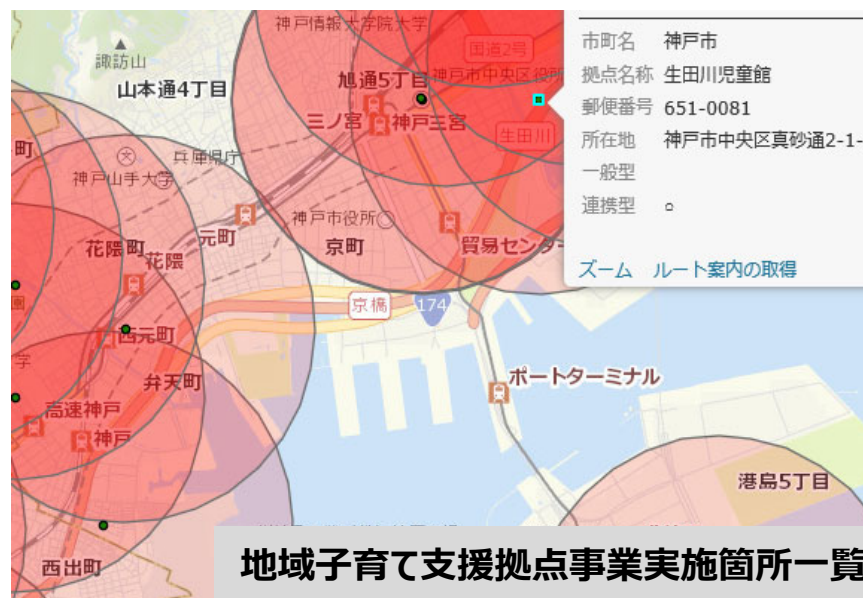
神戸情報大学院大学
諏訪山
山本通4丁目
旭通5丁目
国道2号
神戸市中央区役所
三ノ宮
神戸三宮
生田川
町
兵庫県庁
神戸山手大学
神戸市役所
元町
京町
貿易センター
花隈町
花隈
京橋
174
西元町
弁天町
ポートターミナル
高速神戸
神戸
港島5丁目
西出町

| 市町名 | 神戸市 |
|---|---|
| 拠点名称 | 生田川児童館 |
| 郵便番号 | 651-0081 |
| 所在地 | 神戸市中央区真砂通2-1- |
| 一般型 | |
| 連携型 | ○ |

ズーム ルート案内の取得

地域子育て支援拠点事業実施箇所一覧